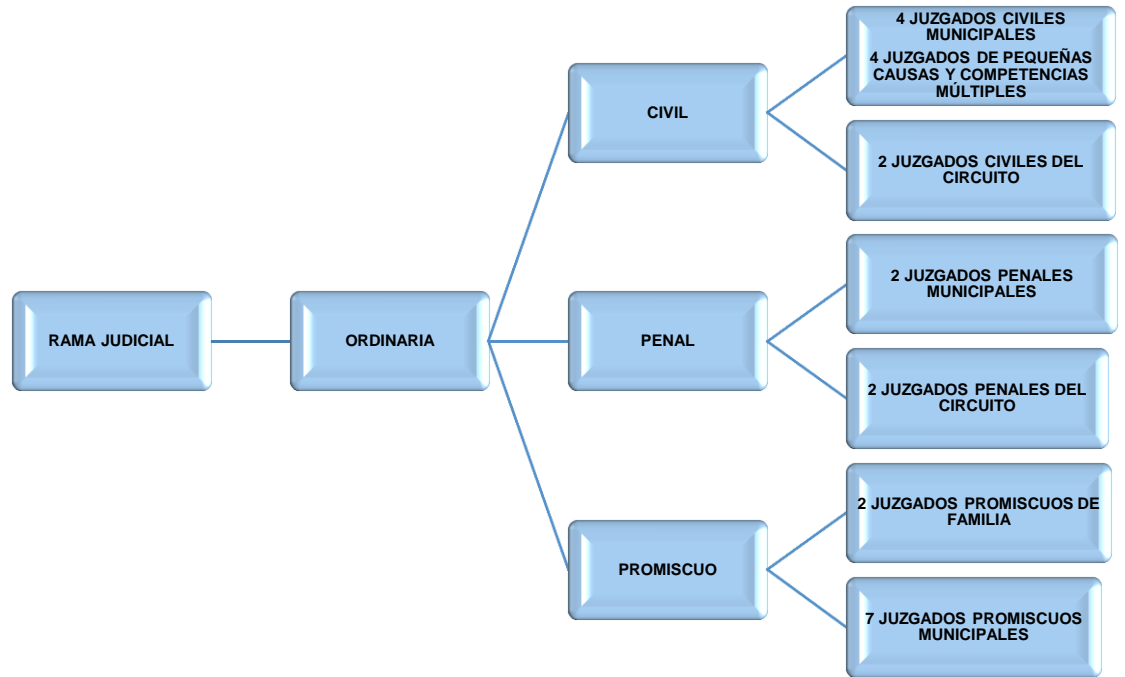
RAMA JUDICIAL

ORDINARIA

CIVIL

4 JUZGADOS CIVILES MUNICIPALES
4 JUZGADOS DE PEQUEÑAS CAUSAS Y COMPETENCIAS MÚLTIPLES

2 JUZGADOS CIVILES DEL CIRCUITO

PENAL

2 JUZGADOS PENALES MUNICIPALES

2 JUZGADOS PENALES DEL CIRCUITO

PROMISCUO

2 JUZGADOS PROMISCUOS DE FAMILIA

7 JUZGADOS PROMISCUOS MUNICIPALES